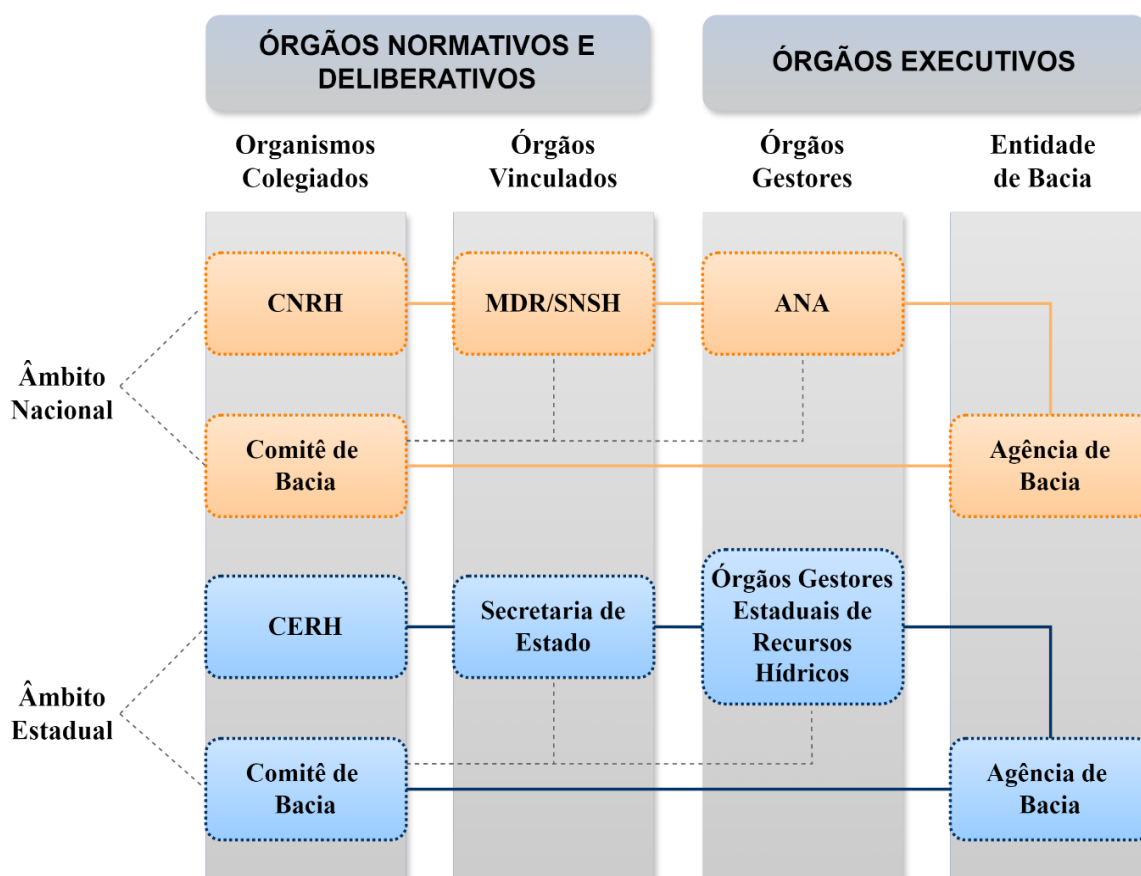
ÓRGÃOS NORMATIVOS E DELIBERATIVOS

ÓRGÃOS EXECUTIVOS

Organismos Colegiados

Órgãos Vinculados

Órgãos Gestores

Entidade de Bacia

Âmbito Nacional

CNRH

MDR/SNSH

ANA

Comitê de Bacia

Agência de Bacia

Âmbito Estadual

CERH

Secretaria de Estado

Órgãos Gestores Estaduais de Recursos Hídricos

Comitê de Bacia

Agência de Bacia